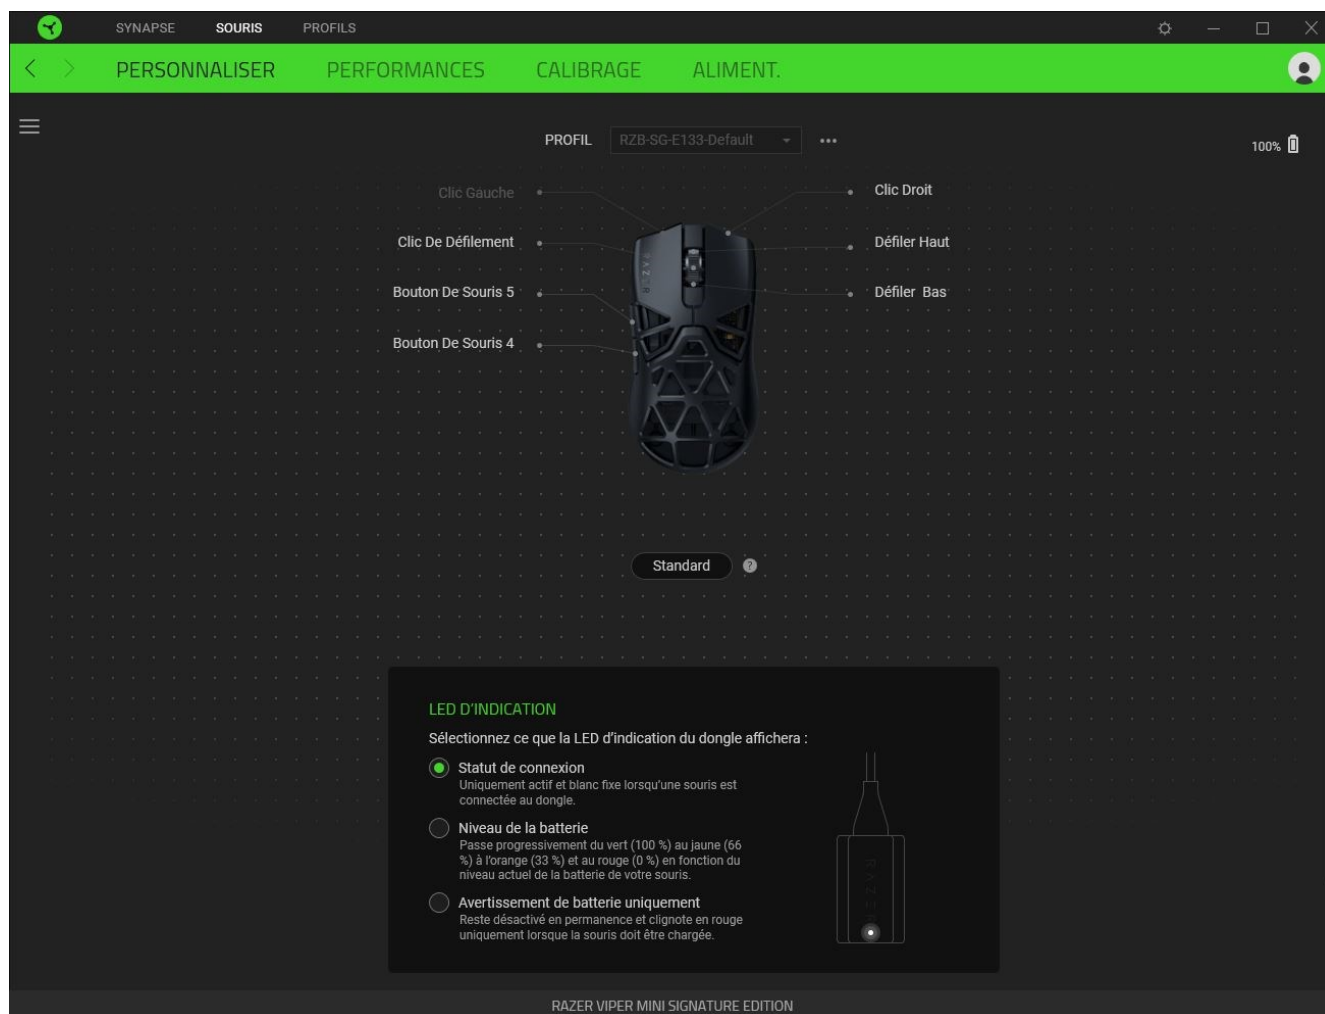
SYNAPSE SOURIS PROFILS

PERSONNALISER PERFORMANCES CALIBRAGE ALIMENT.

PROFIL RZB-SG-E133-Default •••

100%

Clic Gauche
Clic Droit
Clic De Défilement
Défiler Haut
Bouton De Souris 5
Défiler Bas
Bouton De Souris 4

Standard

LED D'INDICATION

Sélectionnez ce que la LED d'indication du dongle affichera :

Statut de connexion
Uniquement actif et blanc fixe lorsqu'une souris est connectée au dongle.

Niveau de la batterie
Passe progressivement du vert (100 %) au jaune (66 %) à l'orange (33 %) et au rouge (0 %) en fonction du niveau actuel de la batterie de votre souris.

Avertissement de batterie uniquement
Reste désactivé en permanence et clignote en rouge uniquement lorsque la souris doit être chargée.

RAZER VIPER MINI SIGNATURE EDITION